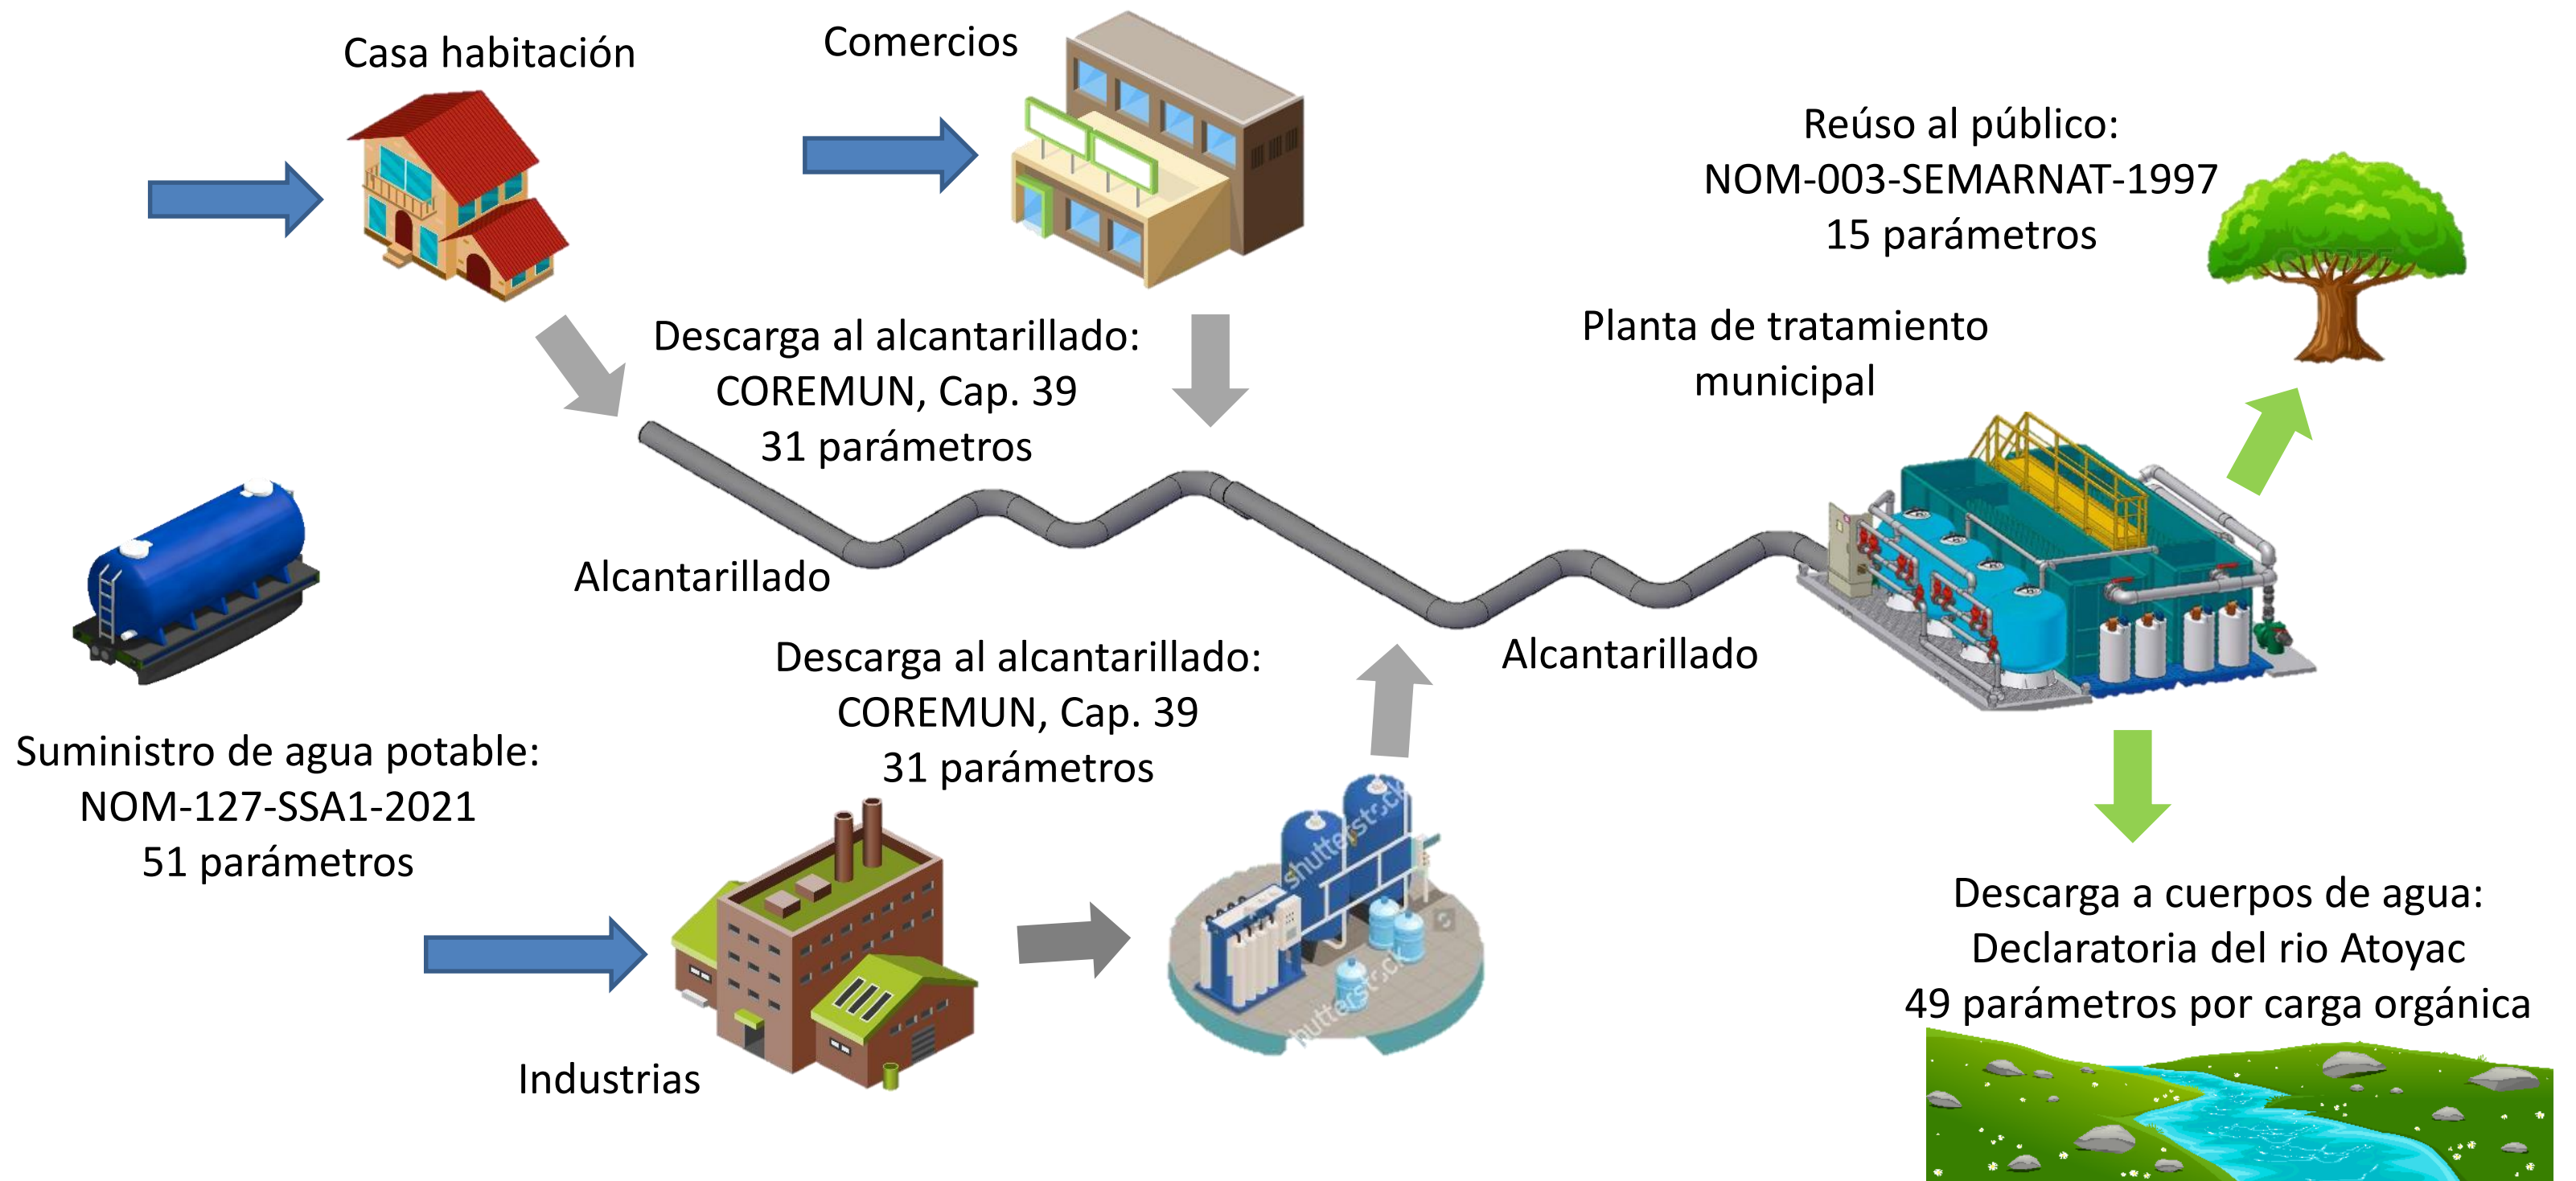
Casa habitación

Comercios

Reúso al público:
NOM-003-SEMARNAT-1997
15 parámetros

Descarga al alcantarillado:
COREMUN, Cap. 39
31 parámetros

Planta de tratamiento
municipal

Alcantarillado

Descarga al alcantarillado:
COREMUN, Cap. 39
31 parámetros

Alcantarillado

Suministro de agua potable:
NOM-127-SSA1-2021
51 parámetros

shutterstock

Descarga a cuerpos de agua:
Declaratoria del rio Atoyac
49 parámetros por carga orgánica

Industrias